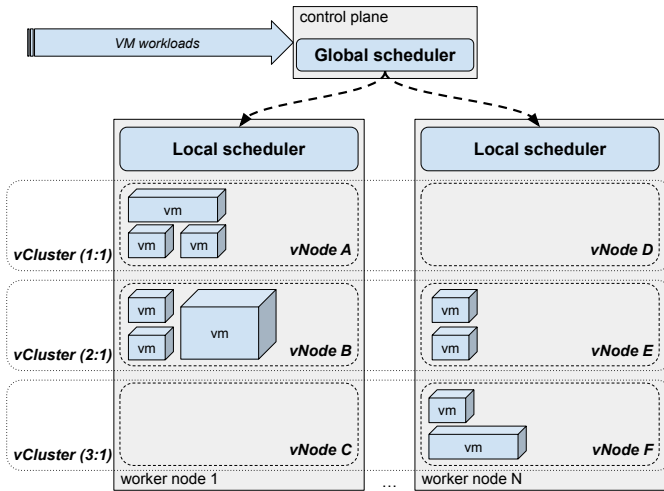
control plane

VM workloads

Global scheduler

Local scheduler

Local scheduler

vm

vm

vm

vNode A

vNode D

vCluster (1:1)

vm

vm

vm

vNode B

vm

vm

vNode E

vCluster (2:1)

vm

vm

vNode C

vNode F

vCluster (3:1)

worker node 1

...

worker node N